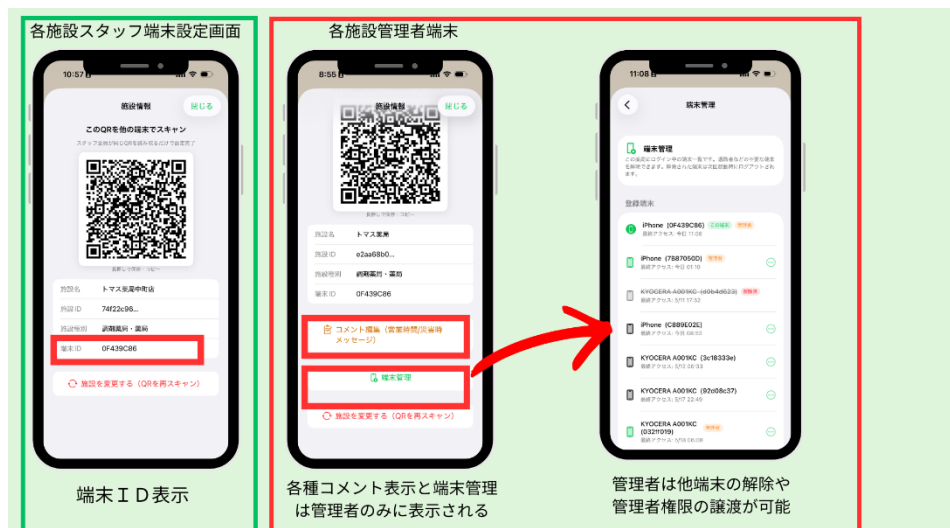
各施設スタッフ端末設定画面

10:57

施設情報

閉じる

このQRを他の端末でスキャン

スタッフ全員が同じQRを読み込むだけで設定完了

長押しで保存・コピー

施設名 トマス薬局中町店

施設ID 74f22c98...

施設種別 調剤薬局・薬局

端末ID 0F439C86

施設を変更する（QRを再スキャン）

端末ＩＤ表示

各施設管理者端末

8:55

施設情報

閉じる

長押しで保存・コピー

施設名 トマス薬局

施設ID e2aa68b0...

施設種別 調剤薬局・薬局

端末ID 0F439C86

コメント編集（営業時間/災害時メッセージ）

端末管理

施設を変更する（QRを再スキャン）

各種コメント表示と端末管理は管理者のみに表示される

11:08

端末管理

端末管理

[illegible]

登録端末

iPhone (0F439C86) この端末 管理者
最終アクセス: 今日 11:08

iPhone (7B87050D) 管理者
最終アクセス: 今日 01:10

KYOCERA A001KC (d0b4d623) 解除済
最終アクセス: 5/11 17:32

iPhone (C889E02E)
最終アクセス: 今日 08:03

KYOCERA A001KC (3c18333e)
最終アクセス: 5/13 20:33

KYOCERA A001KC (92c08c37)
最終アクセス: 5/17 22:49

KYOCERA A001KC (0321f019) 管理者
最終アクセス: 5/18 06:08

管理者は他端末の解除や管理者権限の譲渡が可能